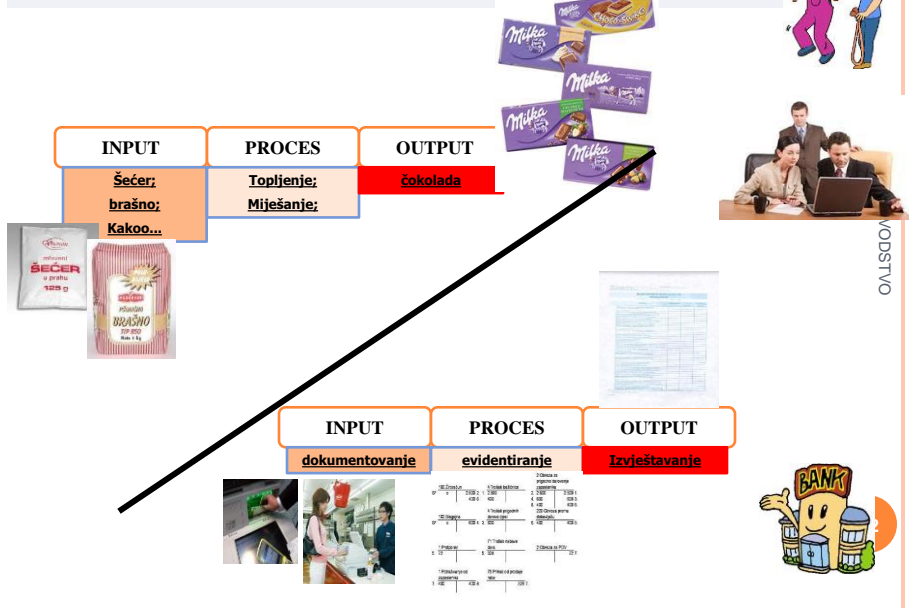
INPUT

Šećer;

brašno;

Kakoo...

PROCES

Topljenje;

Miješanje;

OUTPUT

čokolada

Milka

Milka

Milka

Milka

Milka

ŠEĆER

u prahu

125 g

BRAŠNO

TIP 850

VODSTVO

INPUT

dokumentovanje

PROCES

evidentiranje

OUTPUT

Izvještavanje

BANK

2